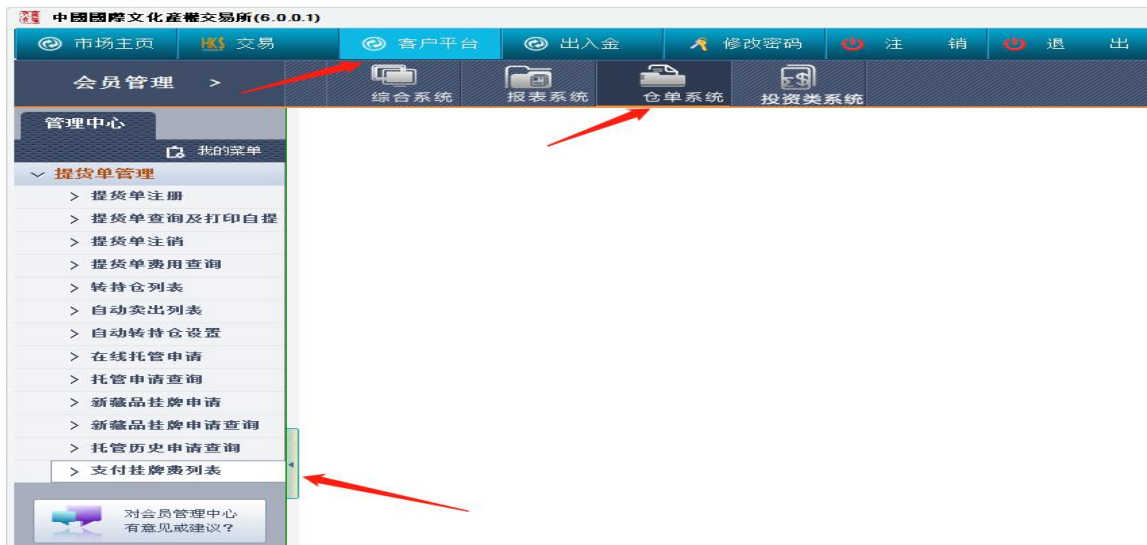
中國國際文化產權交易所(6.0.0.1)

市场主页 | HK$ 交易 | 客户平台 | 出入金 | 修改密码 | 注 销 | 退 出

会员管理 >

综合系统 | 报表系统 | 仓单系统 | 投资类系统

管理中心

我的菜单

提货单管理
> 提货单注册
> 提货单查询及打印自提
> 提货单注销
> 提货单费用查询
> 转持仓列表
> 自动卖出列表
> 自动转持仓设置
> 在线托管申请
> 托管申请查询
> 新藏品挂牌申请
> 新藏品挂牌申请查询
> 托管历史申请查询
> 支付挂牌费列表

对会员管理中心
有意见或建议？